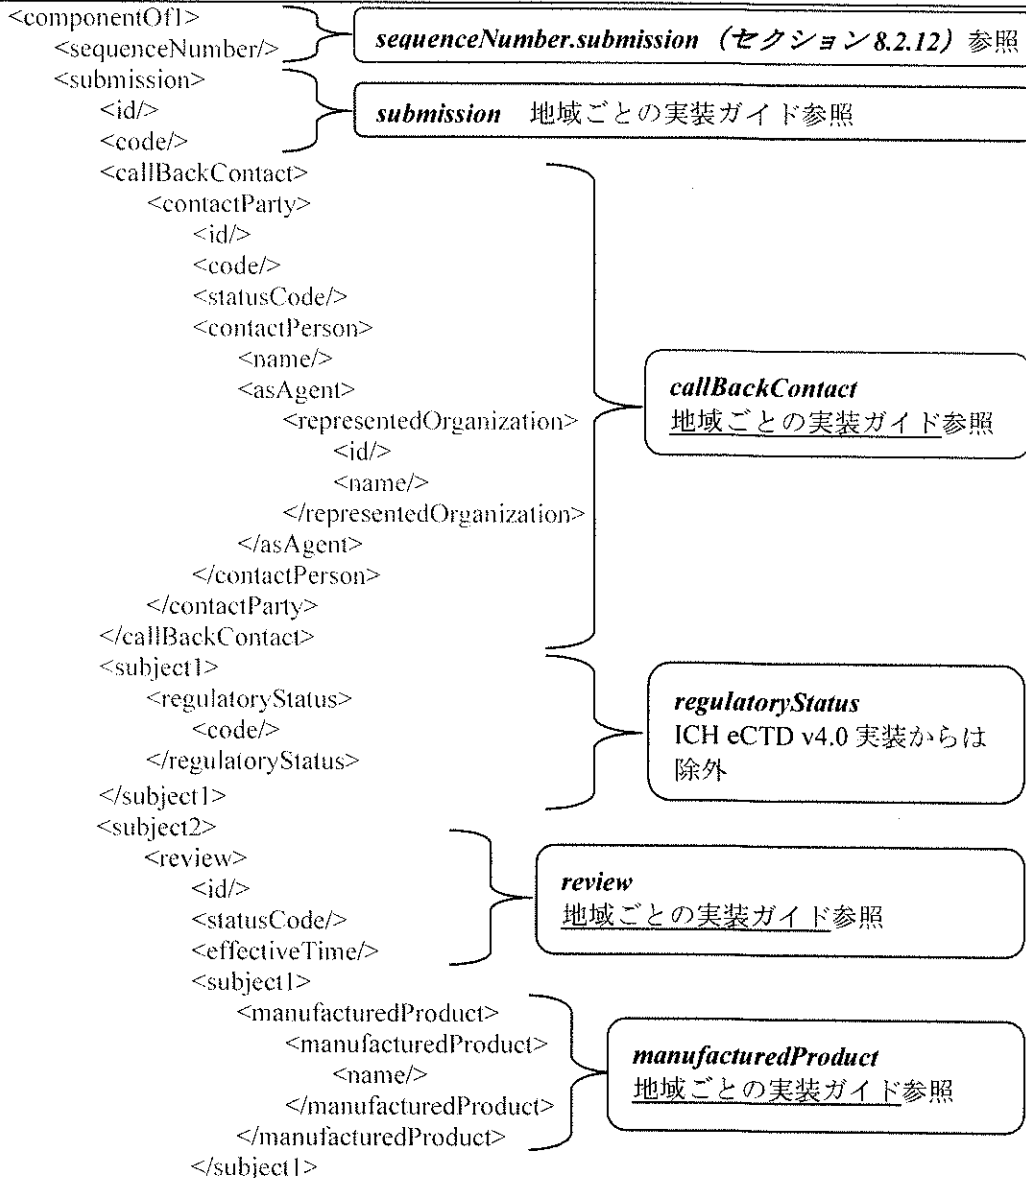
<componentOf1>
<sequenceNumber/>
<submission>
<id/>
<code/>
<callBackContact>
<contactParty>
<id/>
<code/>
<statusCode/>
<contactPerson>
<name/>
<asAgent>
<representedOrganization>
<id/>
<name/>
</representedOrganization>
</asAgent>
</contactPerson>
</contactParty>
</callBackContact>
<subject1>
<regulatoryStatus>
<code/>
</regulatoryStatus>
</subject1>
<subject2>
<review>
<id/>
<statusCode/>
<effectiveTime/>
<subject1>
<manufacturedProduct>
<manufacturedProduct>
<name/>
</manufacturedProduct>
</manufacturedProduct>
</subject1>

*sequenceNumber.submission（セクション8.2.12）*参照

*submission* 地域ごとの実装ガイド参照

*callBackContact*
地域ごとの実装ガイド参照

*regulatoryStatus*
ICH eCTD v4.0 実装からは除外

*review*
地域ごとの実装ガイド参照

*manufacturedProduct*
地域ごとの実装ガイド参照